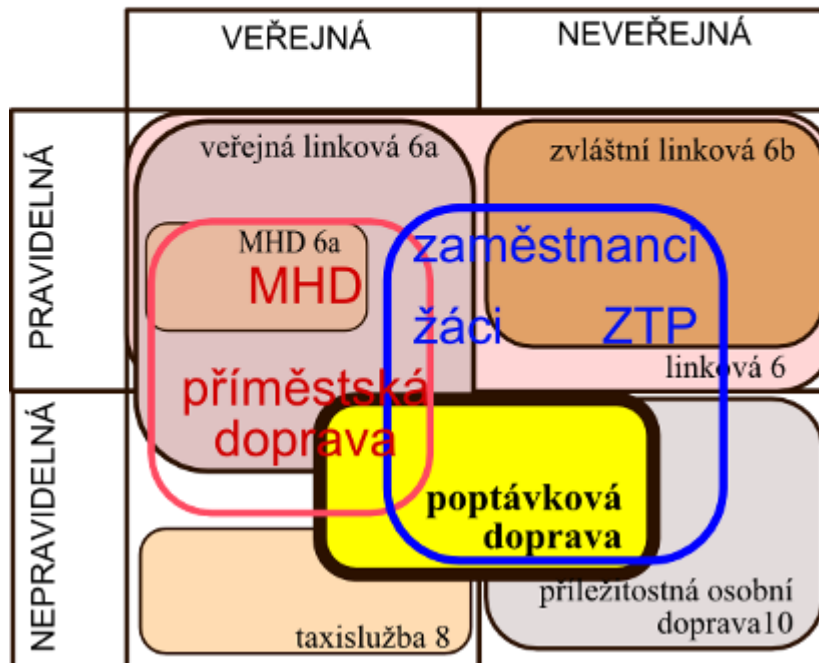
VEŘEJNÁ

NEVEŘEJNÁ

PRAVIDELNÁ

NEPRAVIDELNÁ

veřejná linková 6a

zvláštní linková 6b

MHD 6a

MHD

zaměstnanci

žáci

ZTP

linková 6

příměstská doprava

poptávková doprava

taxislužba 8

příležitostná osobní doprava10